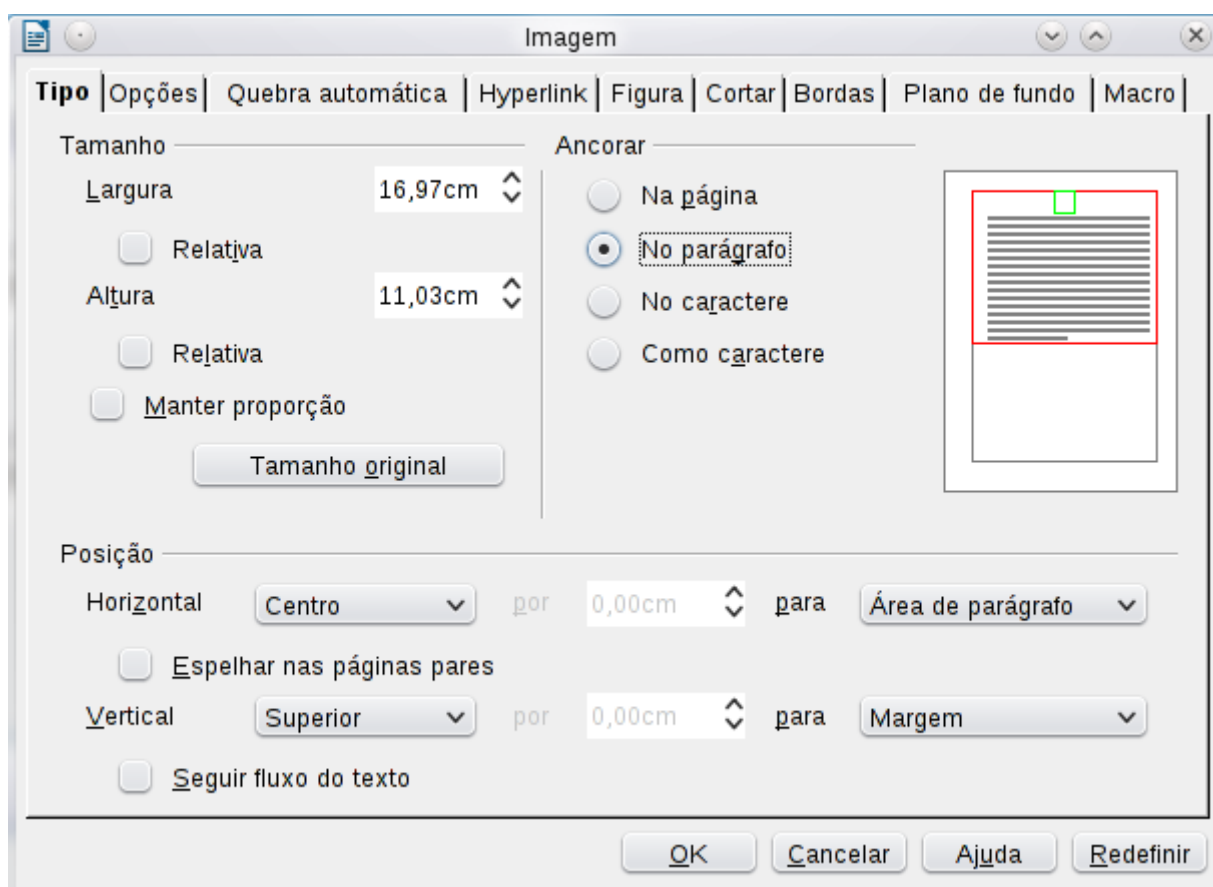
Imagem

Tipo | Opções | Quebra automática | Hyperlink | Figura | Cortar | Bordas | Plano de fundo | Macro

Tamanho
Largura 16,97cm
Relativa
Altura 11,03cm
Relativa
Manter proporção
Tamanho original

Ancorar
Na página
No parágrafo
No caractere
Como caractere

Posição
Horizontal Centro por 0,00cm para Área de parágrafo
Espelhar nas páginas pares
Vertical Superior por 0,00cm para Margem
Seguir fluxo do texto

OK Cancelar Ajuda Redefinir